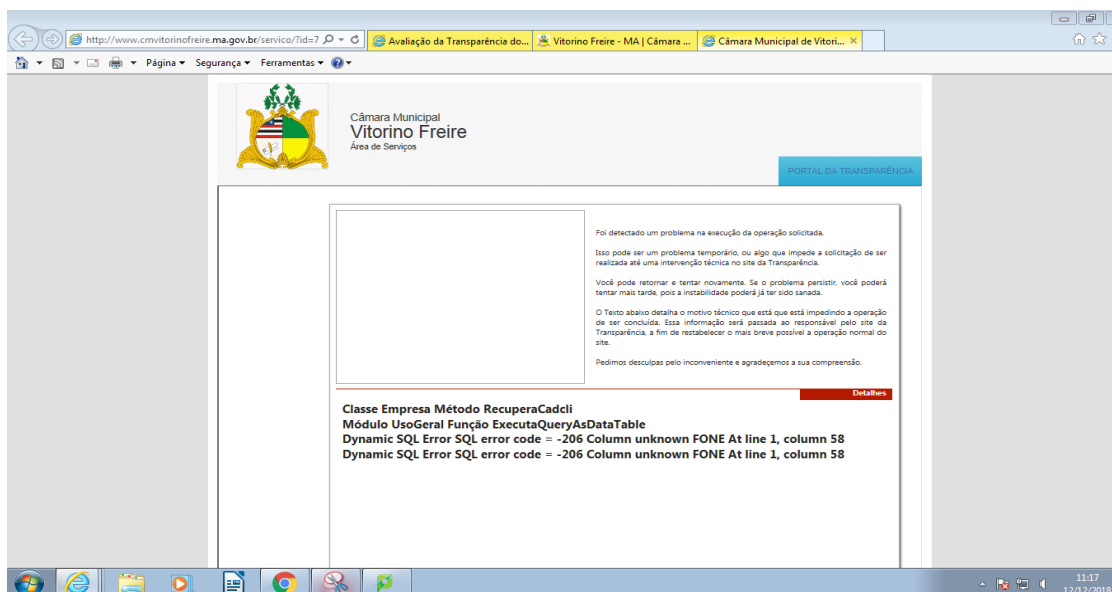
http://www.cmvitorinofreire.ma.gov.br/servico/?id=7

Avaliação da Transparência do...

Vitorino Freire - MA | Câmara ...

Câmara Municipal de Vitori...

Página ▾ Segurança ▾ Ferramentas ▾

Câmara Municipal
Vitorino Freire
Área de Serviços

PORTAL DA TRANSPARÊNCIA

Foi detectado um problema na execução da operação solicitada.

Isso pode ser um problema temporário, ou algo que impede a solicitação de ser realizada até uma intervenção técnica no site da Transparência.

Você pode retornar e tentar novamente. Se o problema persistir, você poderá tentar mais tarde, pois a instabilidade poderá já ter sido sanada.

O Texto abaixo detalha o motivo técnico que está que está impedindo a operação de ser concluída. Essa informação será passada ao responsável pelo site da Transparência, a fim de restabelecer o mais breve possível a operação normal do site.

Pedimos desculpas pelo inconveniente e agradeçemos a sua compreensão.

Detalhes

Classe Empresa Método RecuperaCadcli
Módulo UsoGeral Função ExecutaQueryAsDataTable
Dynamic SQL Error SQL error code = -206 Column unknown FONE At line 1, column 58
Dynamic SQL Error SQL error code = -206 Column unknown FONE At line 1, column 58

11:17
12/12/2018